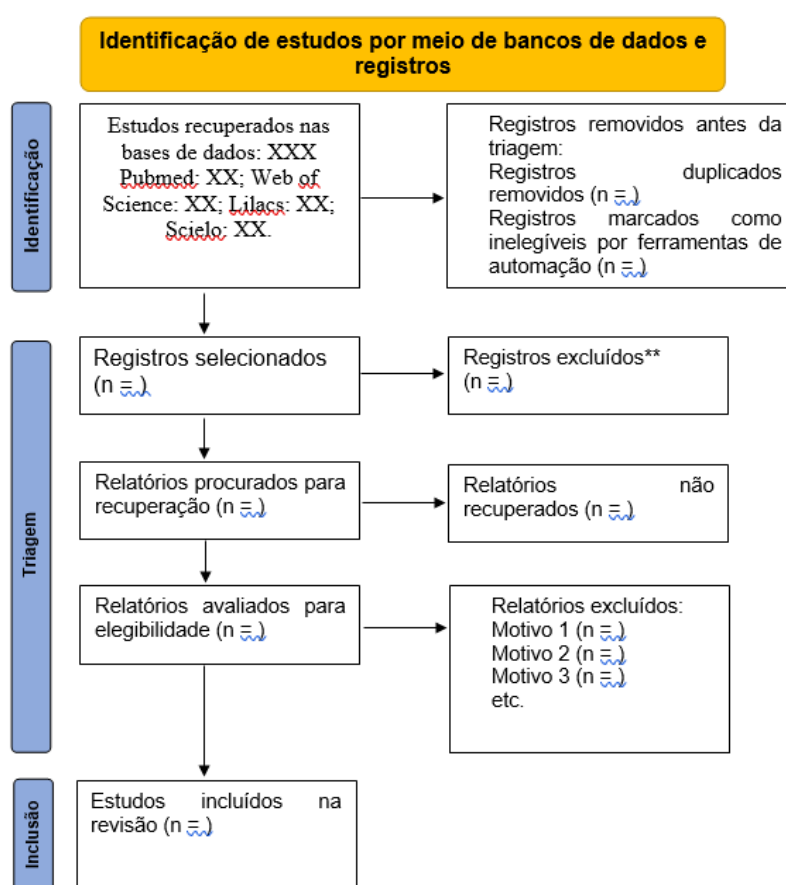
Identificação de estudos por meio de bancos de dados e registros

Identificação

Estudos recuperados nas bases de dados: XXX Pubmed: XX; Web of Science: XX; Lilacs: XX; Scielo: XX.

Registros removidos antes da triagem:
Registros duplicados removidos (n =.)
Registros marcados como inelegíveis por ferramentas de automação (n =.)

Triagem

Registros selecionados (n =.)

Registros excluídos**
(n =.)

Relatórios procurados para recuperação (n =.)

Relatórios não recuperados (n =.)

Relatórios avaliados para elegibilidade (n =.)

Relatórios excluídos:
Motivo 1 (n =.)
Motivo 2 (n =.)
Motivo 3 (n =.)
etc.

Inclusão

Estudos incluídos na revisão (n =.)